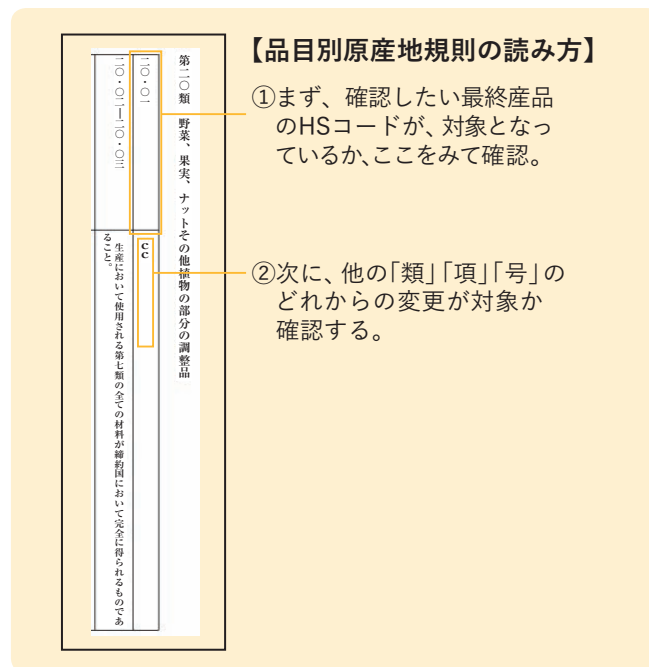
第二〇類　野菜、果実、ナットその他植物の部分の調整品

二〇・〇一

CC

二〇・〇二―二〇・〇三

生産において使用される第七類の全ての材料が締約国において完全に得られるものであること。

【品目別原産地規則の読み方】

①まず、確認したい最終産品のHSコードが、対象となっているか、ここをみて確認。

②次に、他の「類」「項」「号」のどれからの変更が対象か確認する。